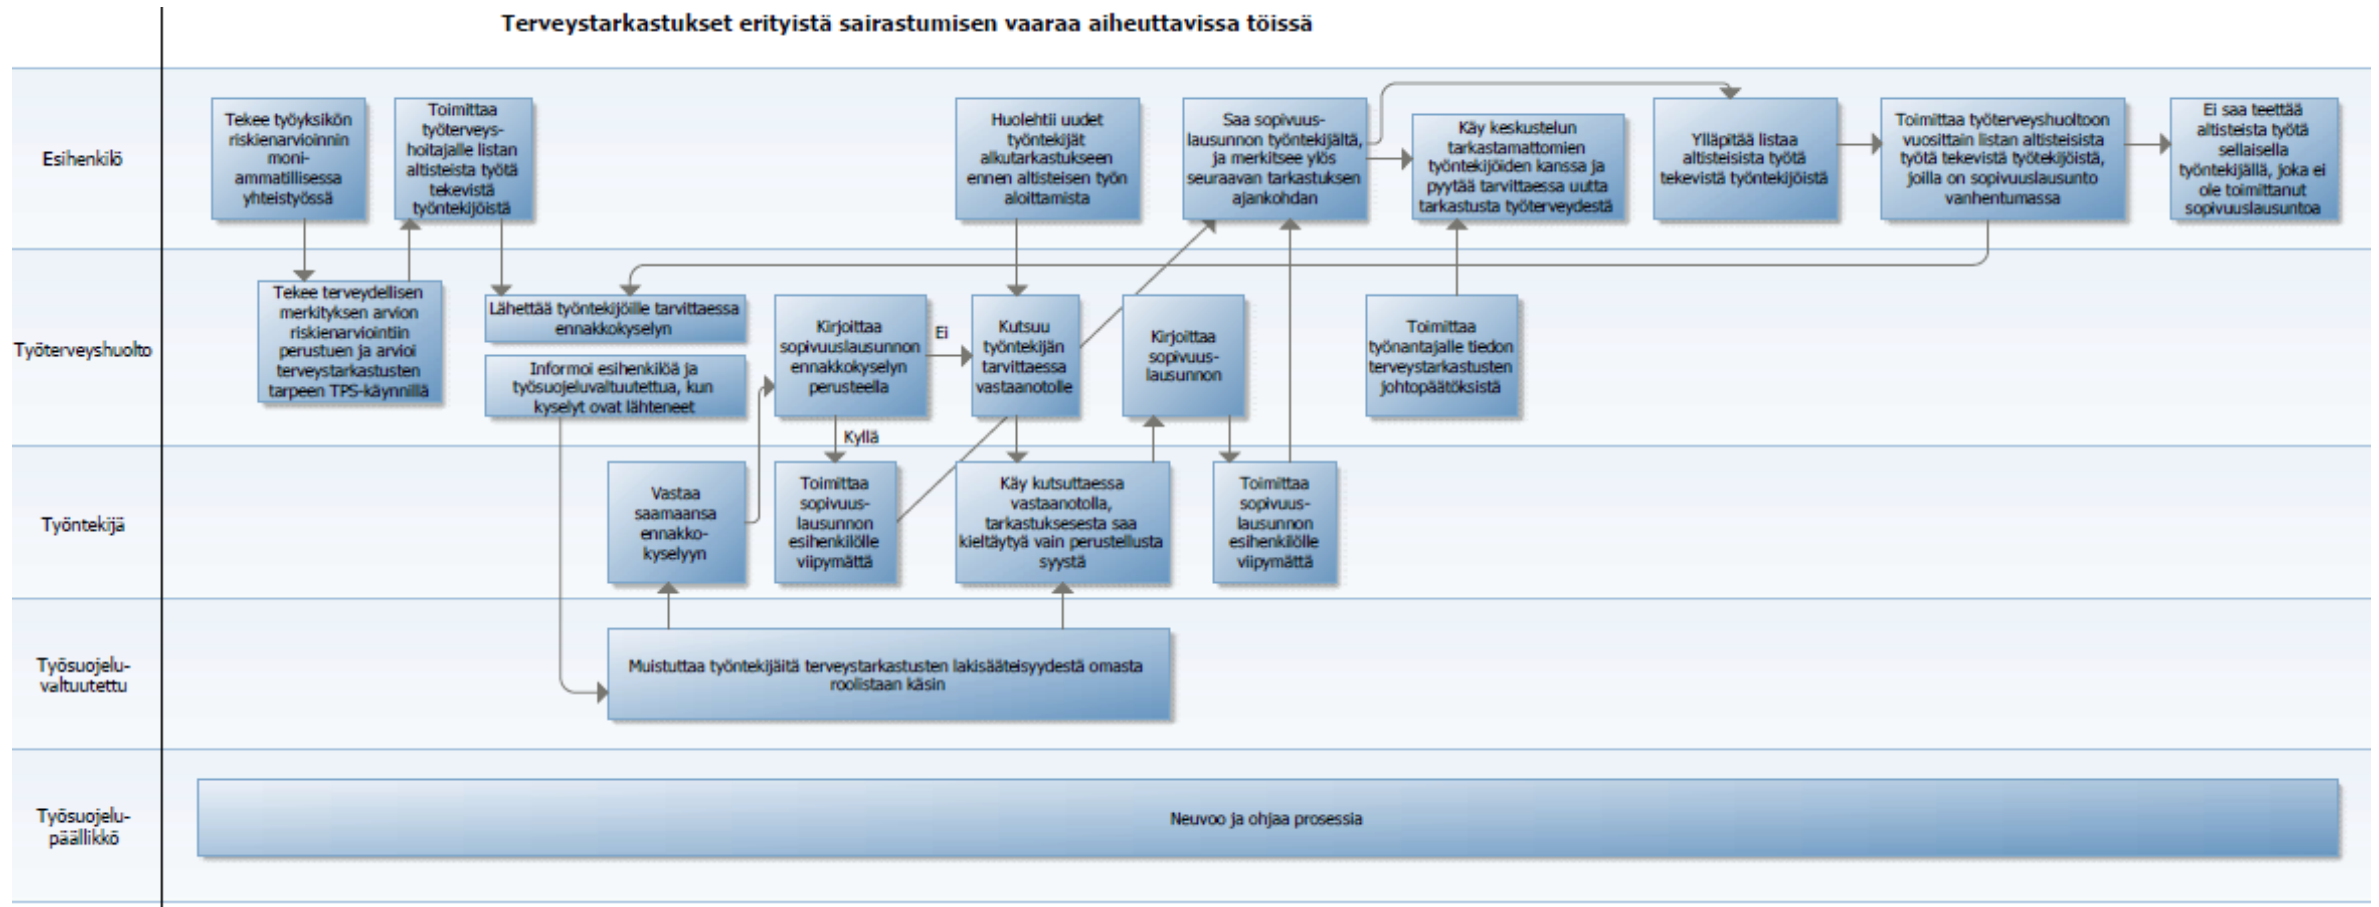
Terveystarkastukset erityistä sairastumisen vaaraa aiheuttavissa töissä

Esihenkilö

Tekee työyksikön riskienarvioinnin moniammatillisessa yhteistyössä

Toimittaa työterveyshoitajalle listan altisteista työtä tekevistä työntekijöistä

Huolehtii uudet työntekijät alkutarkastukseen ennen altisteisen työn aloittamista

Saa sopivuuslausunnon työntekijältä, ja merkitsee ylös seuraavan tarkastuksen ajankohdan

Käy keskustelun tarkastamattomien työntekijöiden kanssa ja pyytää tarvittaessa uutta tarkastusta työterveydestä

Ylläpitää listaa altisteisista työtä tekevistä työntekijöistä

Toimittaa työterveyshuoltoon vuosittain listan altisteisista työtä tekevistä työntekijöistä, joilla on sopivuuslausunto vanhentumassa

Ei saa teettää altisteista työtä sellaisella työntekijällä, joka ei ole toimittanut sopivuuslausuntoa

Työterveyshuolto

Tekee terveydellisen merkityksen arvion riskienarviointiin perustuen ja arvioi terveystarkastusten tarpeen TPS-käynnillä

Lähettää työntekijöille tarvittaessa ennakkokyselyn

Informoi esihenkilöä ja työsuojeluvaltuutettua, kun kyselyt ovat lähteneet

Kirjoittaa sopivuuslausunnon ennakkokyselyn perusteella

Ei

Kyllä

Kutsuu työntekijän tarvittaessa vastaanotolle

Kirjoittaa sopivuuslausunnon

Toimittaa työnantajalle tiedon terveystarkastusten johtopäätöksistä

Työntekijä

Vastaa saamaansa ennakkokyselyyn

Toimittaa sopivuuslausunnon esihenkilölle viipymättä

Käy kutsuttaessa vastaanotolla, tarkastuksesta saa kieltäytyä vain perustellusta syystä

Toimittaa sopivuuslausunnon esihenkilölle viipymättä

Työsuojeluvaltuutettu

Muistuttaa työntekijäitä terveystarkastusten lakisääteisyydestä omasta roolistaan käsin

Työsuojelupäällikkö

Neuvoo ja ohjaa prosessia